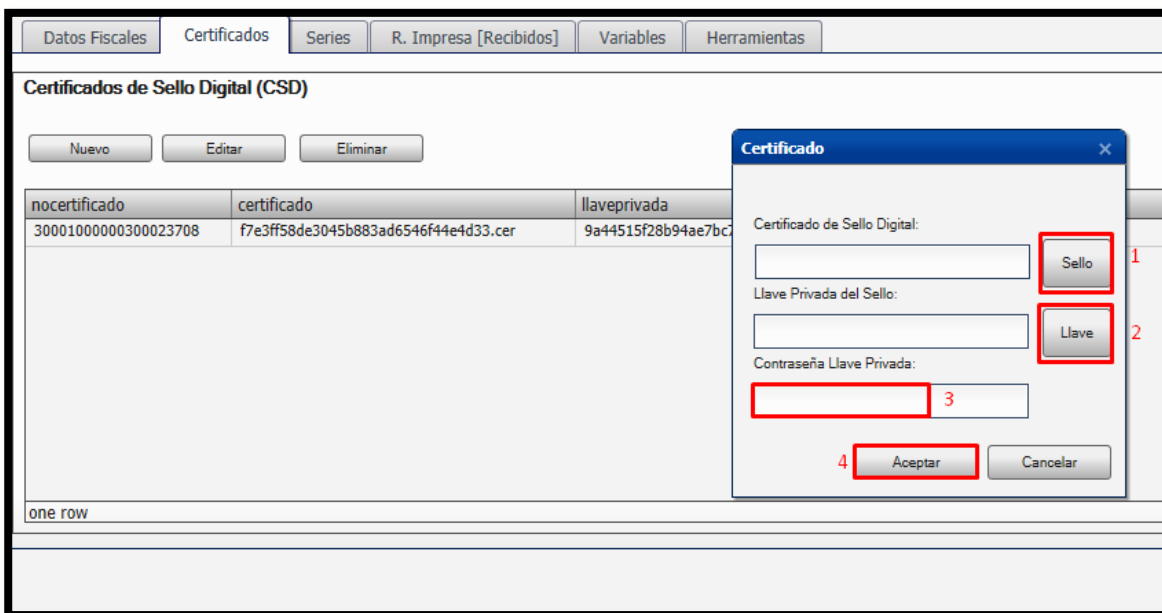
Datos Fiscales | Certificados | Series | R. Impresa [Recibidos] | Variables | Herramientas

Certificados de Sello Digital (CSD)

Nuevo | Editar | Eliminar

| nocertificado | certificado | llaveprivada |
|---|---|---|
| 30001000000300023708 | f7e3ff58de3045b883ad6546f44e4d33.cer | 9a44515f28b94ae7bc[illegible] |

one row

Certificado ×

Certificado de Sello Digital:

Sello 1

Llave Privada del Sello:

Llave 2

Contraseña Llave Privada:

3

4 Aceptar

Cancelar